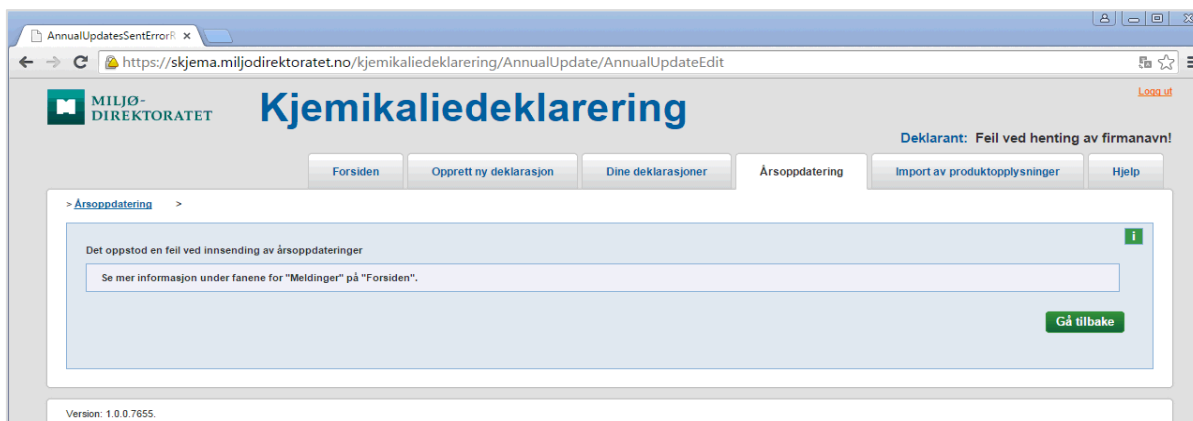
AnnualUpdatesSentErrorR ×

https://skjema.miljodirektoratet.no/kjemikaliedeklarering/AnnualUpdate/AnnualUpdateEdit

MILJØ-DIREKTORATET

Kjemikaliedeklarering

Logg ut

Deklarant: Feil ved henting av firmanavn!

Forsiden | Opprett ny deklarasjon | Dine deklarasjoner | Årsoppdatering | Import av produktopplysninger | Hjelp

> Årsoppdatering >

i

Det oppstod en feil ved innsending av årsoppdateringer

Se mer informasjon under fanene for "Meldinger" på "Forsiden".

Gå tilbake

Version: 1.0.0.7655.